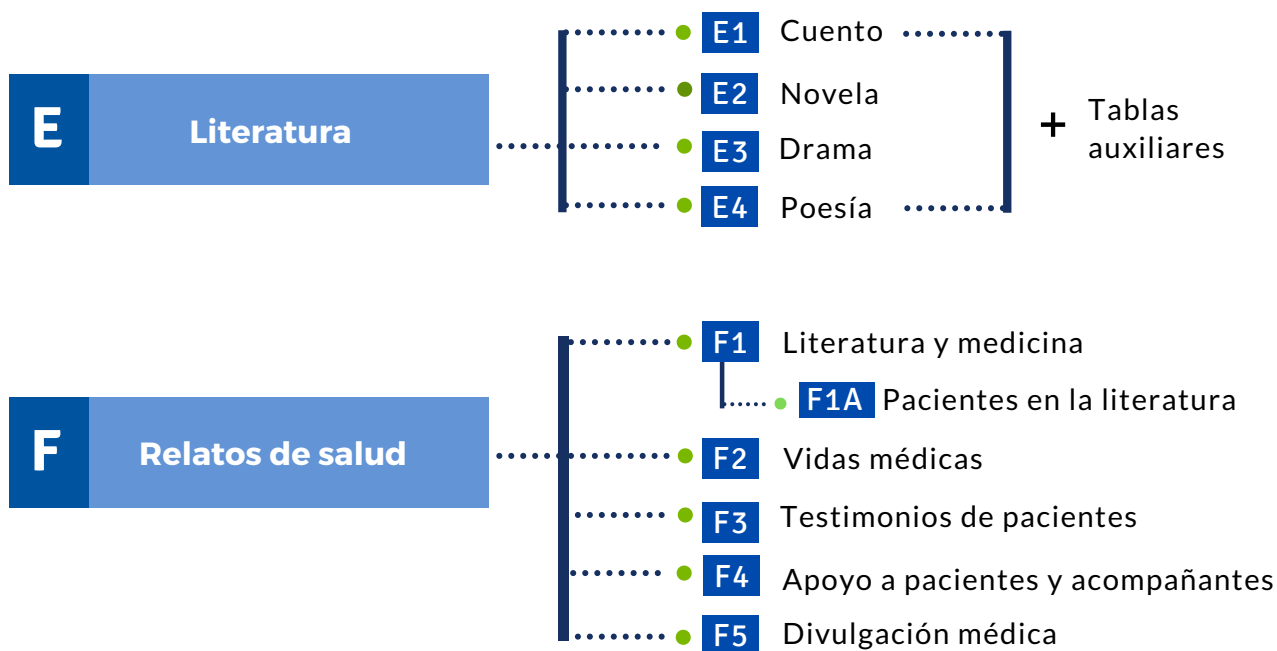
E Literatura

E1 Cuento
E2 Novela
E3 Drama
E4 Poesía

+ Tablas auxiliares

F Relatos de salud

F1 Literatura y medicina
F1A Pacientes en la literatura
F2 Vidas médicas
F3 Testimonios de pacientes
F4 Apoyo a pacientes y acompañantes
F5 Divulgación médica